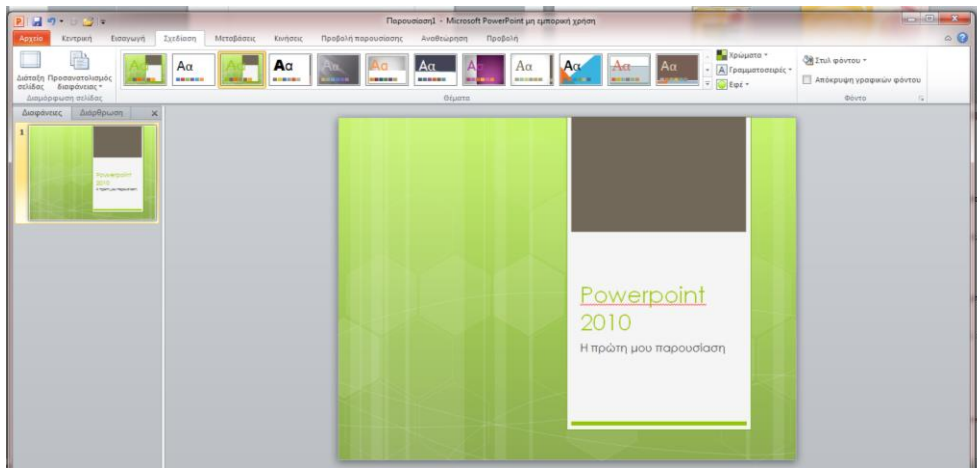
Παρουσίαση1 - Microsoft PowerPoint μη εμπορική χρήση

Αρχείο Κεντρική Εισαγωγή Σχεδίαση Μεταβάσεις Κινήσεις Προβολή παρουσίασης Αναθεώρηση Προβολή

Διάσταση σελίδας Προσανατολισμός διαφάνειας

Διαμόρφωση σελίδας

Αα Αα Αα Αα Αα Αα Αα Αα Αα Αα Αα

Θέματα

Χρώματα

Γραμματοσειρές

Εφέ

Στυλ φόντου

Απόκρυψη γραφικών φόντου

Φόντο

Διαφάνειες Διάρθρωση

1

Powerpoint 2010

Η πρώτη μου παρουσίαση

Powerpoint 2010

Η πρώτη μου παρουσίαση